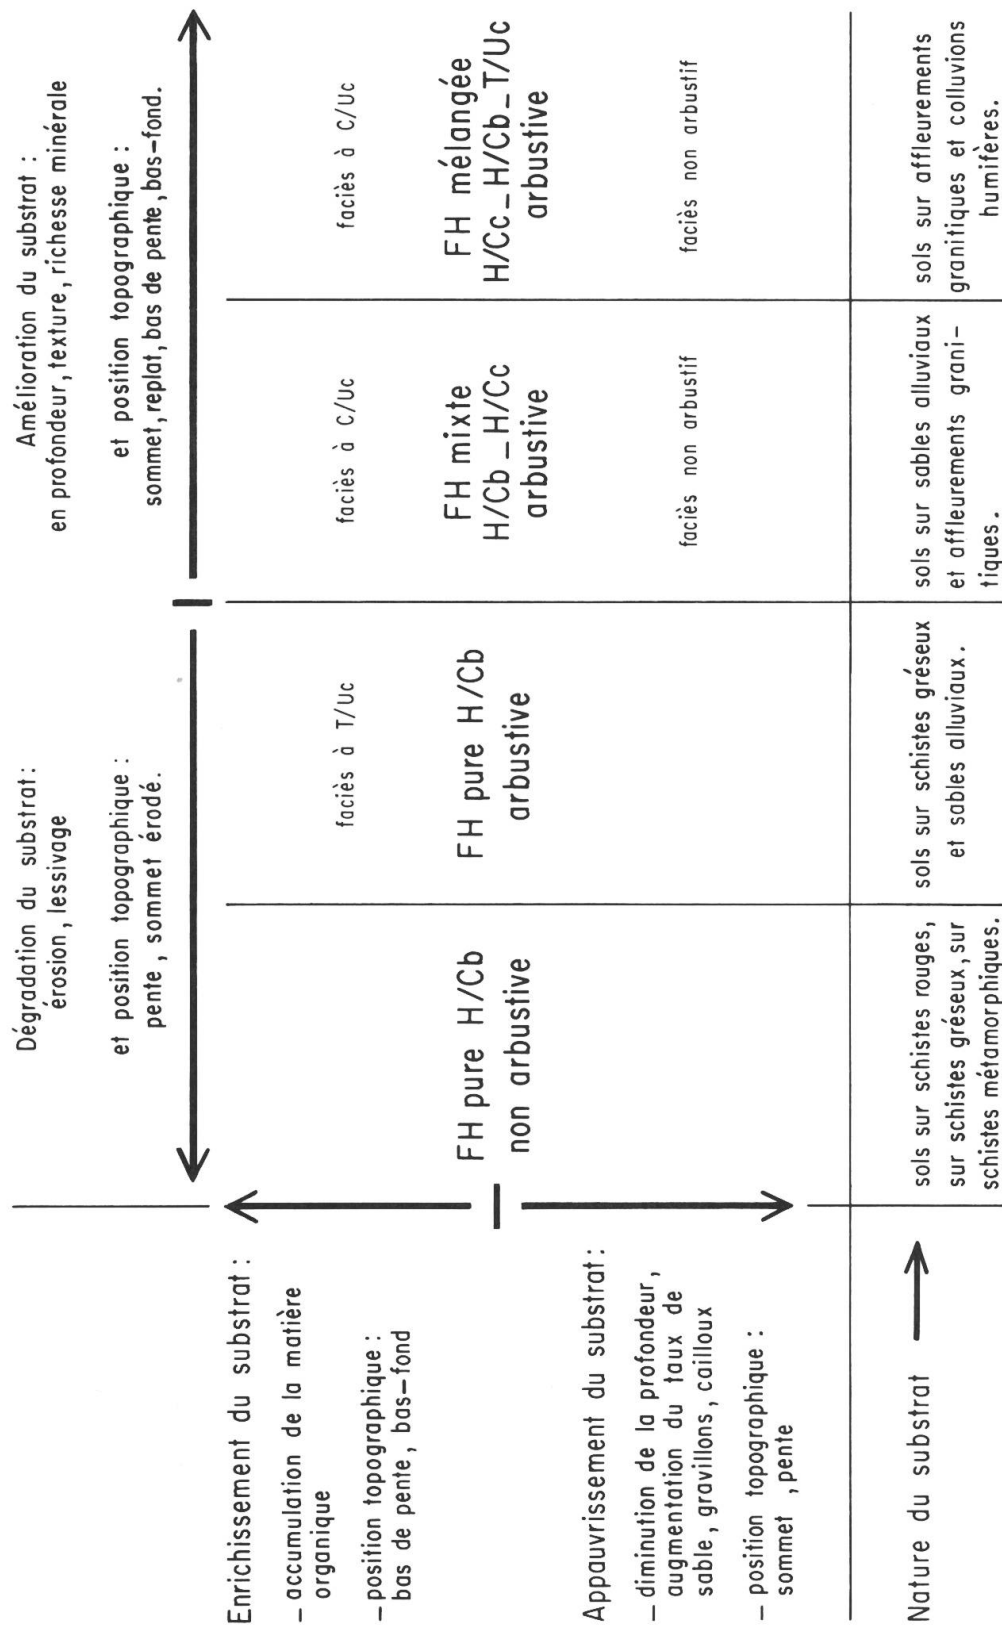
Dégradation du substrat :
érosion, lessivage

et position topographique :
pente , sommet érodé.

Amélioration du substrat :
en profondeur, texture, richesse minérale

et position topographique :
sommet, replat, bas de pente, bas-fond.

Enrichissement du substrat :

– accumulation de la matière organique

– position topographique :
bas de pente , bas-fond

Appauvrissement du substrat :

– diminution de la profondeur, augmentation du taux de sable, gravillons, cailloux

– position topographique :
sommet , pente

FH pure H/Cb
non arbustive

faciès à T/Uc

FH pure H/Cb
arbustive

faciès à C/Uc

FH mixte
H/Cb _ H/Cc
arbustive

faciès non arbustif

faciès à C/Uc

FH mélangée
H/Cc _ H/Cb _ T/Uc
arbustive

faciès non arbustif

Nature du substrat

| sols sur schistes rouges, sur schistes gréseux, sur schistes métamorphiques. | sols sur schistes gréseux et sables alluviaux. | sols sur sables alluviaux et affleurements granitiques. | sols sur affleurements granitiques et colluvions humifères. |
|---|---|---|---|